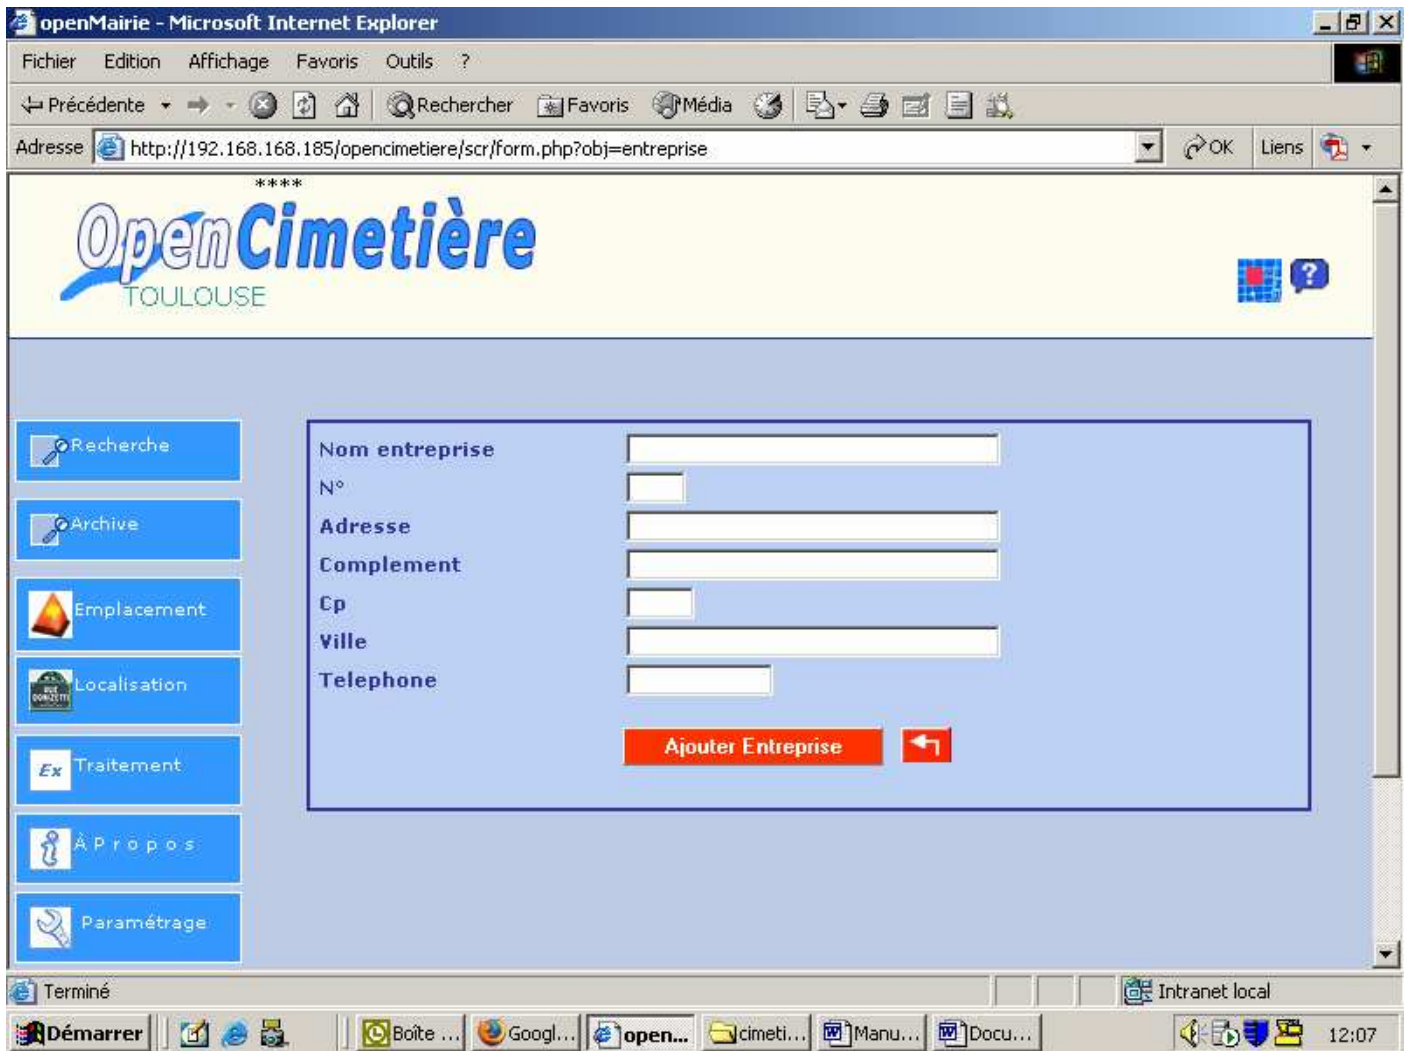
openMairie - Microsoft Internet Explorer

Fichier Edition Affichage Favoris Outils ?

Précédente Rechercher Favoris Média

Adresse http://192.168.168.185/opencimetiere/scr/form.php?obj=entreprise

OK Liens

****

OpenCimetière
TOULOUSE

Recherche

Archive

Emplacement

Localisation

Traitement

A P r o p o s

Paramétrage

Nom entreprise

N°

Adresse

Complement

Cp

Ville

Telephone

Ajouter Entreprise

Terminé

Intranet local

Démarrer Boîte ... Googl... open... cimeti... Manu... Docu... 12:07